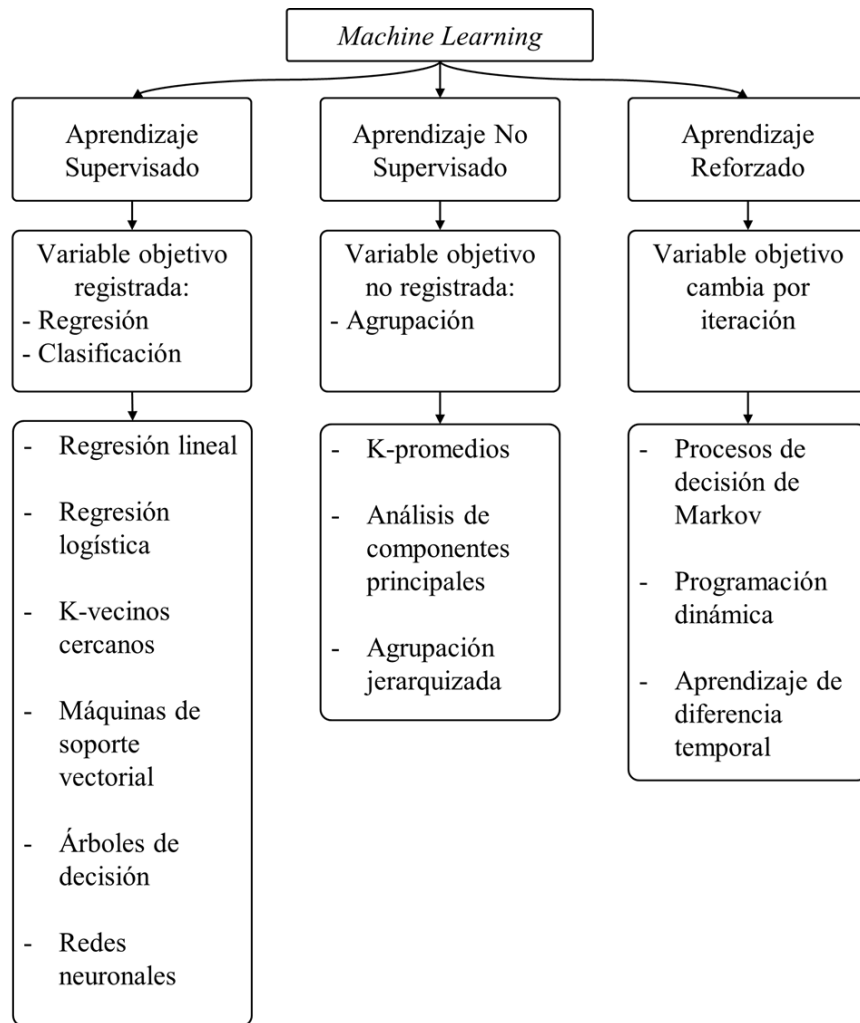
Machine Learning

Aprendizaje Supervisado

Variable objetivo registrada:
- Regresión
- Clasificación

- Regresión lineal
- Regresión logística
- K-vecinos cercanos
- Máquinas de soporte vectorial
- Árboles de decisión
- Redes neuronales

Aprendizaje No Supervisado

Variable objetivo no registrada:
- Agrupación

- K-promedios
- Análisis de componentes principales
- Agrupación jerarquizada

Aprendizaje Reforzado

Variable objetivo cambia por iteración

- Procesos de decisión de Markov
- Programación dinámica
- Aprendizaje de diferencia temporal